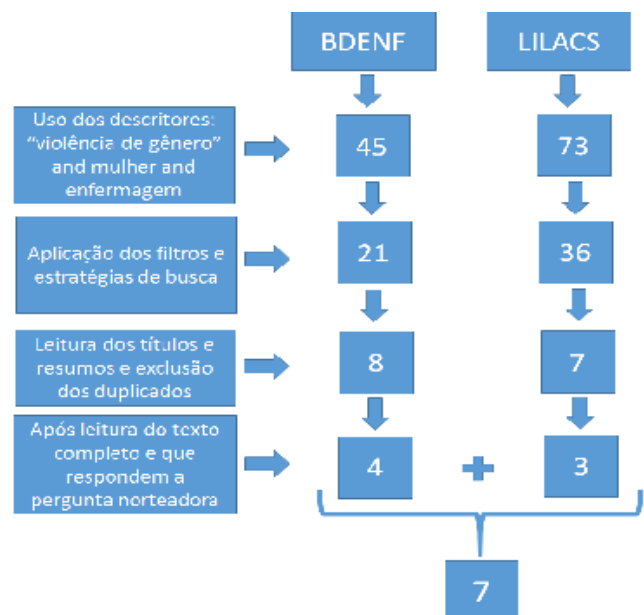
BDENF

LILACS

Uso dos descritores: "violência de gênero" and mulher and enfermagem

45

73

Aplicação dos filtros e estratégias de busca

21

36

Leitura dos títulos e resumos e exclusão dos duplicados

8

7

Após leitura do texto completo e que respondem a pergunta norteadora

4

+

3

7